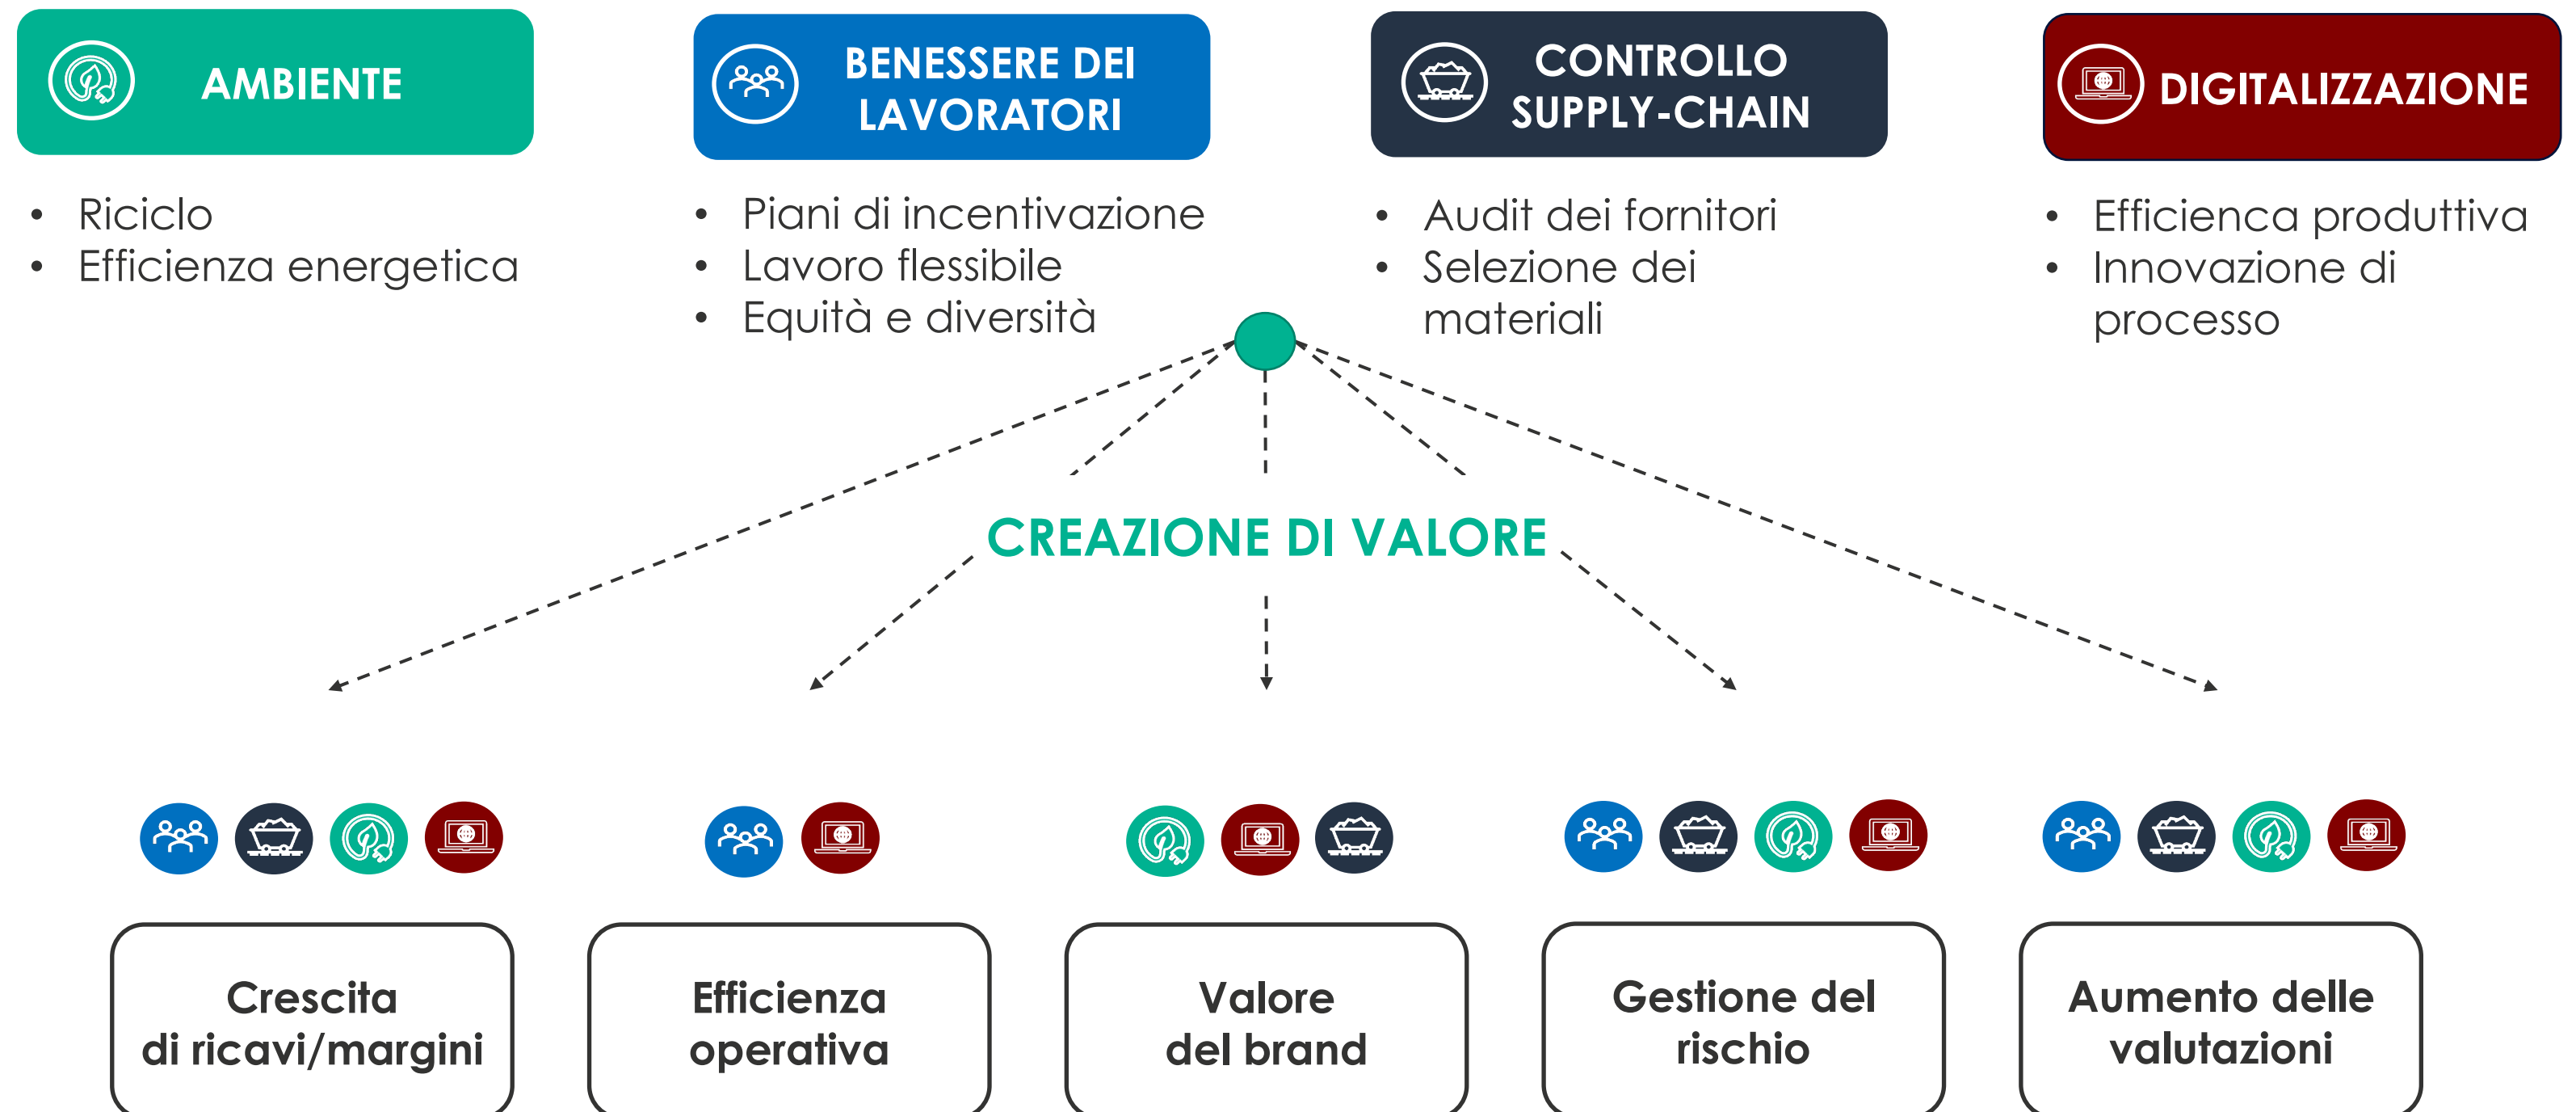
AMBIENTE

- Riciclo
- Efficienza energetica

BENESSERE DEI LAVORATORI

- Piani di incentivazione
- Lavoro flessibile
- Equità e diversità

CONTROLLO SUPPLY-CHAIN

- Audit dei fornitori
- Selezione dei materiali

DIGITALIZZAZIONE

- Efficienza produttiva
- Innovazione di processo

CREAZIONE DI VALORE

Crescita di ricavi/margini

Efficienza operativa

Valore del brand

Gestione del rischio

Aumento delle valutazioni